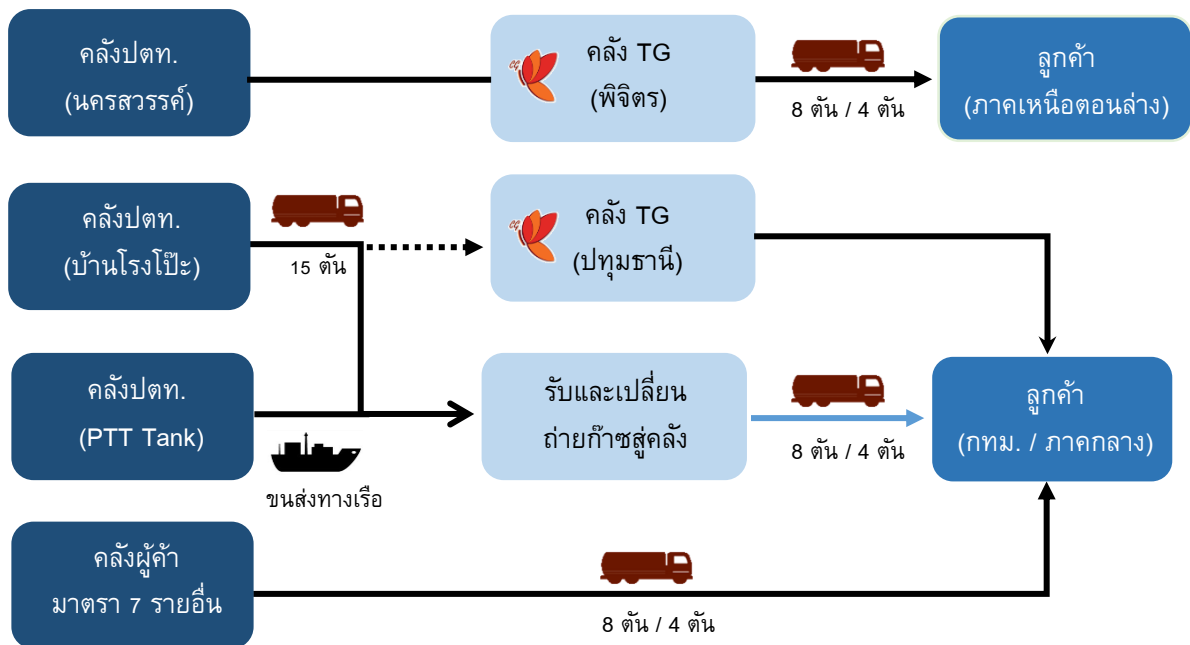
คลังปตท.
(นครสวรรค์)

คลัง TG
(พิจิตร)

8 ตัน / 4 ตัน

ลูกค้า
(ภาคเหนือตอนล่าง)

คลังปตท.
(บ้านโรงโป๊ะ)

15 ตัน

คลัง TG
(ปทุมธานี)

คลังปตท.
(PTT Tank)

ขนส่งทางเรือ

รับและเปลี่ยน
ถ่ายก๊าซสู่คลัง

8 ตัน / 4 ตัน

ลูกค้า
(กทม. / ภาคกลาง)

คลังผู้ค้า
มาตรา 7 รายอื่น

8 ตัน / 4 ตัน